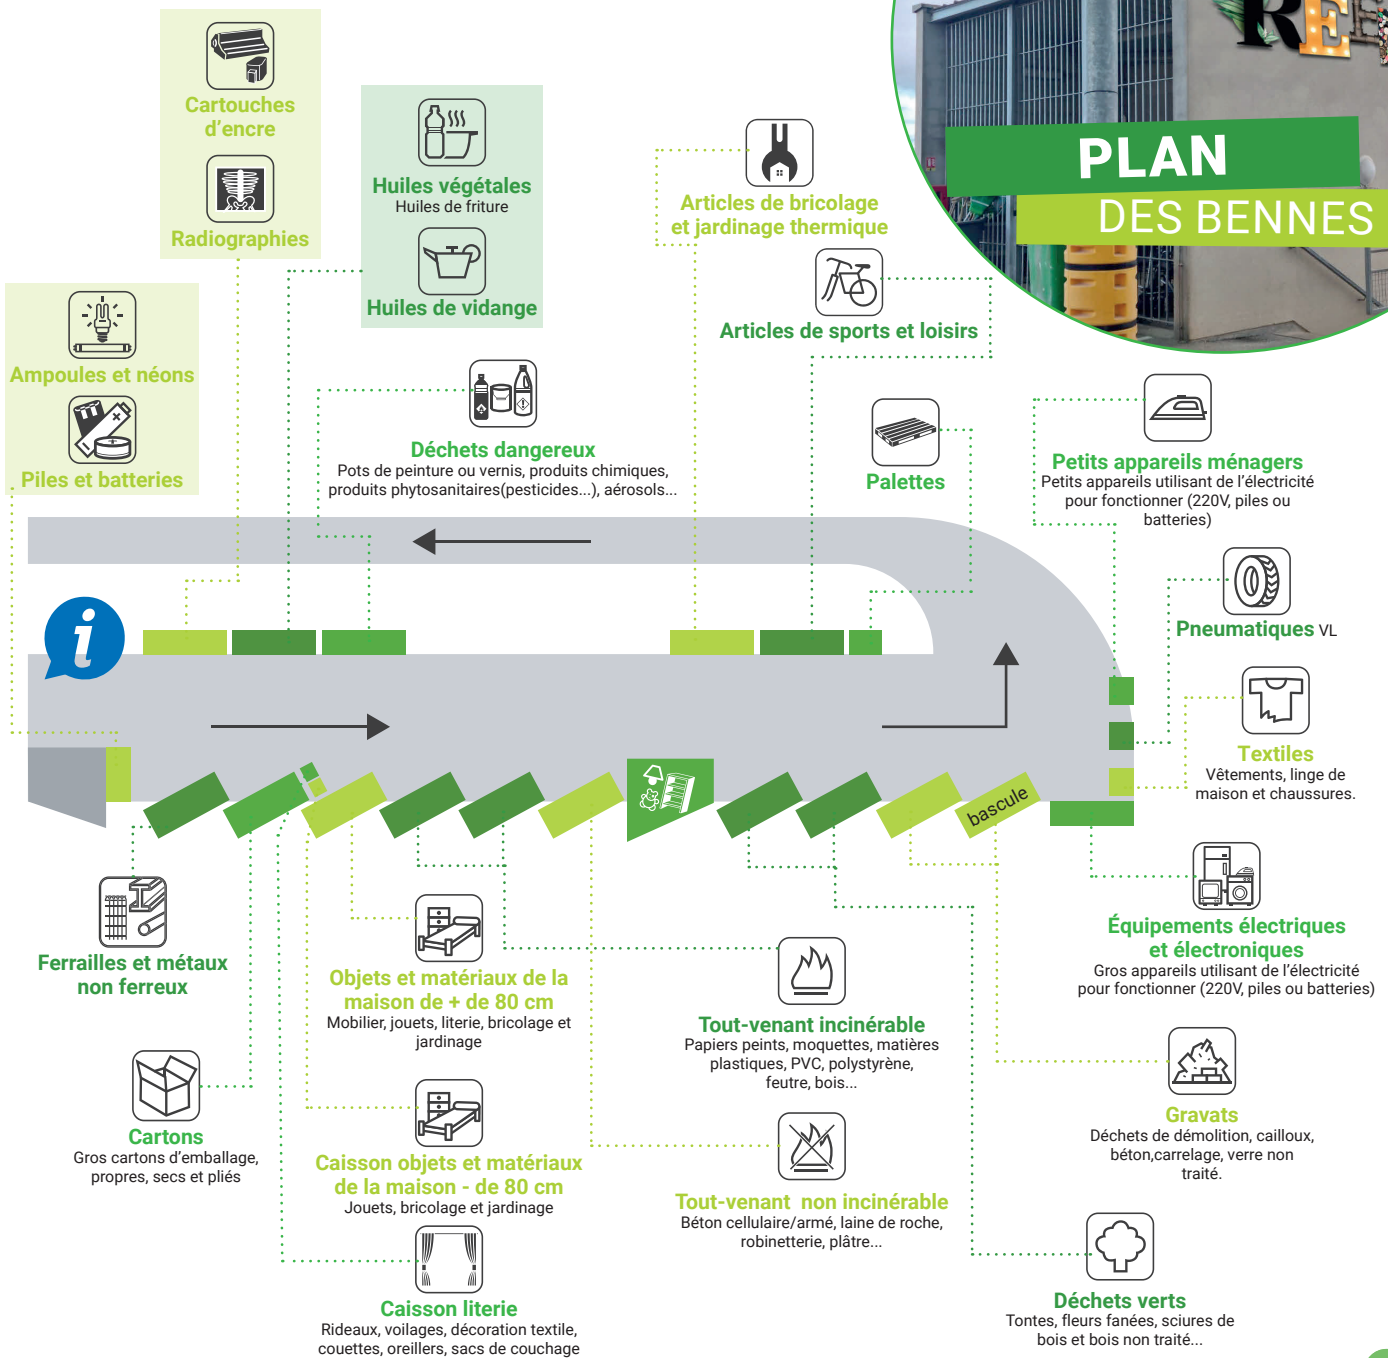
PLAN
DES BENNES

Cartouches d'encre

Radiographies

Huiles végétales
Huiles de friture

Huiles de vidange

Ampoules et néons

Piles et batteries

Articles de bricolage et jardinage thermique

Articles de sports et loisirs

Déchets dangereux
Pots de peinture ou vernis, produits chimiques, produits phytosanitaires(pesticides...), aérosols...

Palettes

Petits appareils ménagers
Petits appareils utilisant de l'électricité pour fonctionner (220V, piles ou batteries)

Pneumatiques VL

Textiles
Vêtements, linge de maison et chaussures.

bascule

Ferrailles et métaux non ferreux

Objets et matériaux de la maison de + de 80 cm
Mobilier, jouets, literie, bricolage et jardinage

Tout-venant incinérable
Papiers peints, moquettes, matières plastiques, PVC, polystyrène, feutre, bois...

Équipements électriques et électroniques
Gros appareils utilisant de l'électricité pour fonctionner (220V, piles ou batteries)

Cartons
Gros cartons d'emballage, propres, secs et pliés

Caisson objets et matériaux de la maison - de 80 cm
Jouets, bricolage et jardinage

Tout-venant non incinérable
Béton cellulaire/armé, laine de roche, robinetterie, plâtre...

Gravats
Déchets de démolition, cailloux, béton,carrelage, verre non traité.

Caisson literie
Rideaux, voilages, décoration textile, couettes, oreillers, sacs de couchage

Déchets verts
Tontes, fleurs fanées, sciures de bois et bois non traité...